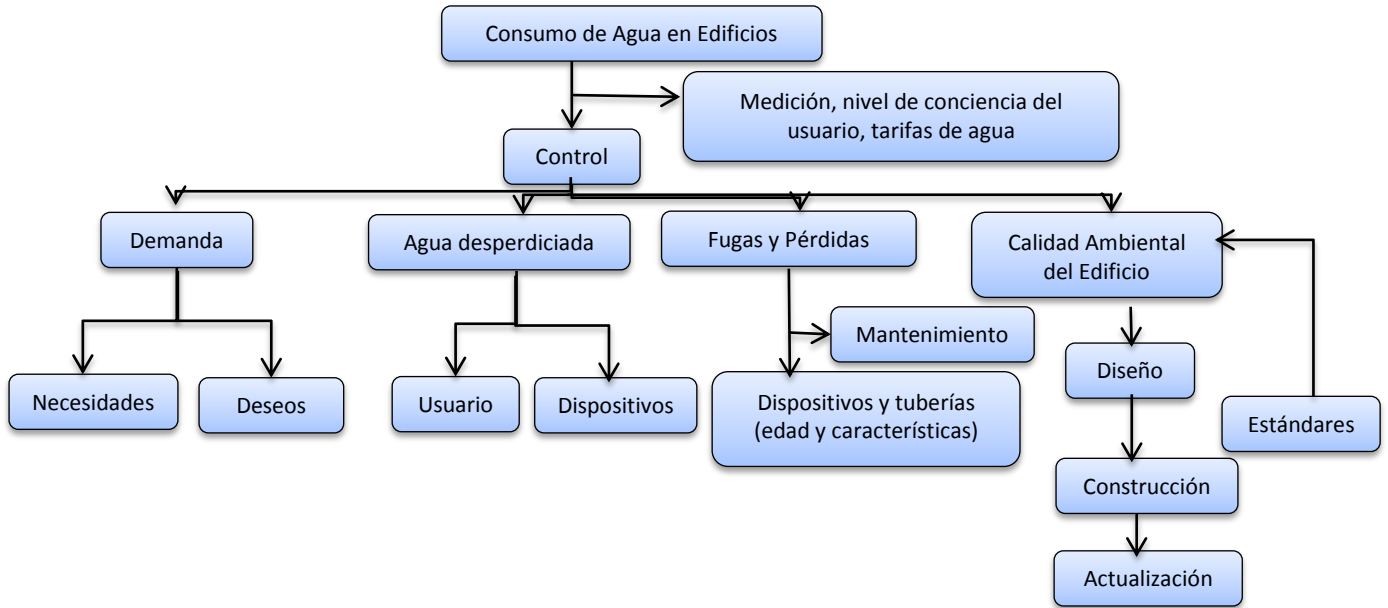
Consumo de Agua en Edificios

Medición, nivel de conciencia del usuario, tarifas de agua

Control

Demanda

Necesidades

Deseos

Agua desperdiciada

Usuario

Dispositivos

Fugas y Pérdidas

Mantenimiento

Dispositivos y tuberías (edad y características)

Calidad Ambiental del Edificio

Diseño

Construcción

Actualización

Estándares